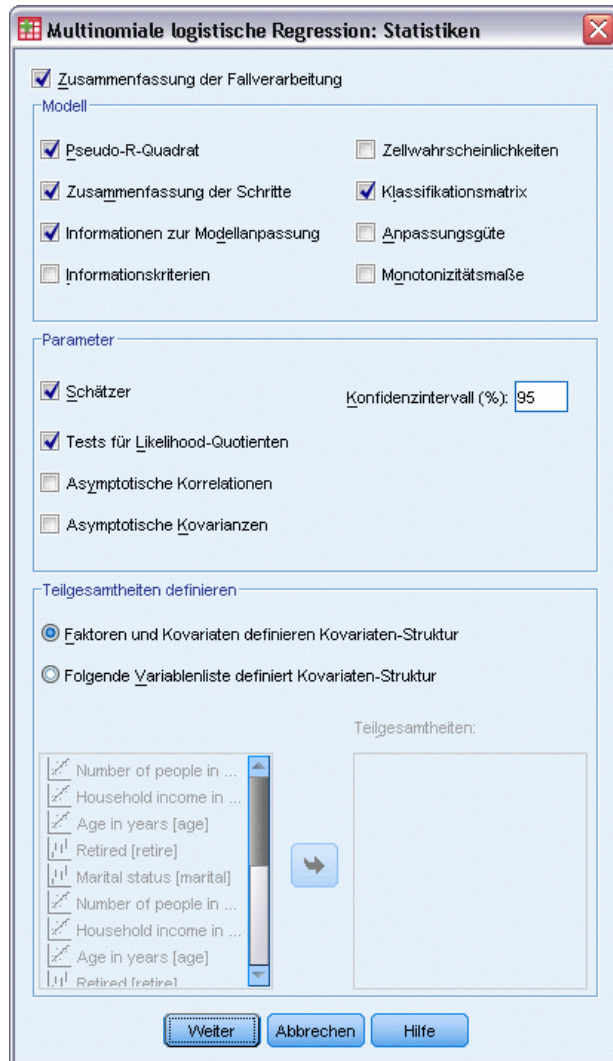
Multinomiale logistische Regression: Statistiken

Zusammenfassung der Fallverarbeitung

Modell

Pseudo-R-Quadrat

Zusammenfassung der Schritte

Informationen zur Modellanpassung

Informationskriterien

Zellwahrscheinlichkeiten

Klassifikationsmatrix

Anpassungsgüte

Monotonizitätsmaße

Parameter

Schätzer

Konfidenzintervall (%): 95

Tests für Likelihood-Quotienten

Asymptotische Korrelationen

Asymptotische Kovarianzen

Teilgesamtheiten definieren

Faktoren und Kovariaten definieren Kovariaten-Struktur

Folgende Variablenliste definiert Kovariaten-Struktur

Teilgesamtheiten:

Number of people in ...
Household income in ...
Age in years [age]
Retired [retire]
Marital status [marital]
Number of people in ...
Household income in ...
Age in years [age]
Retired [retire]

Weiter Abbrechen Hilfe